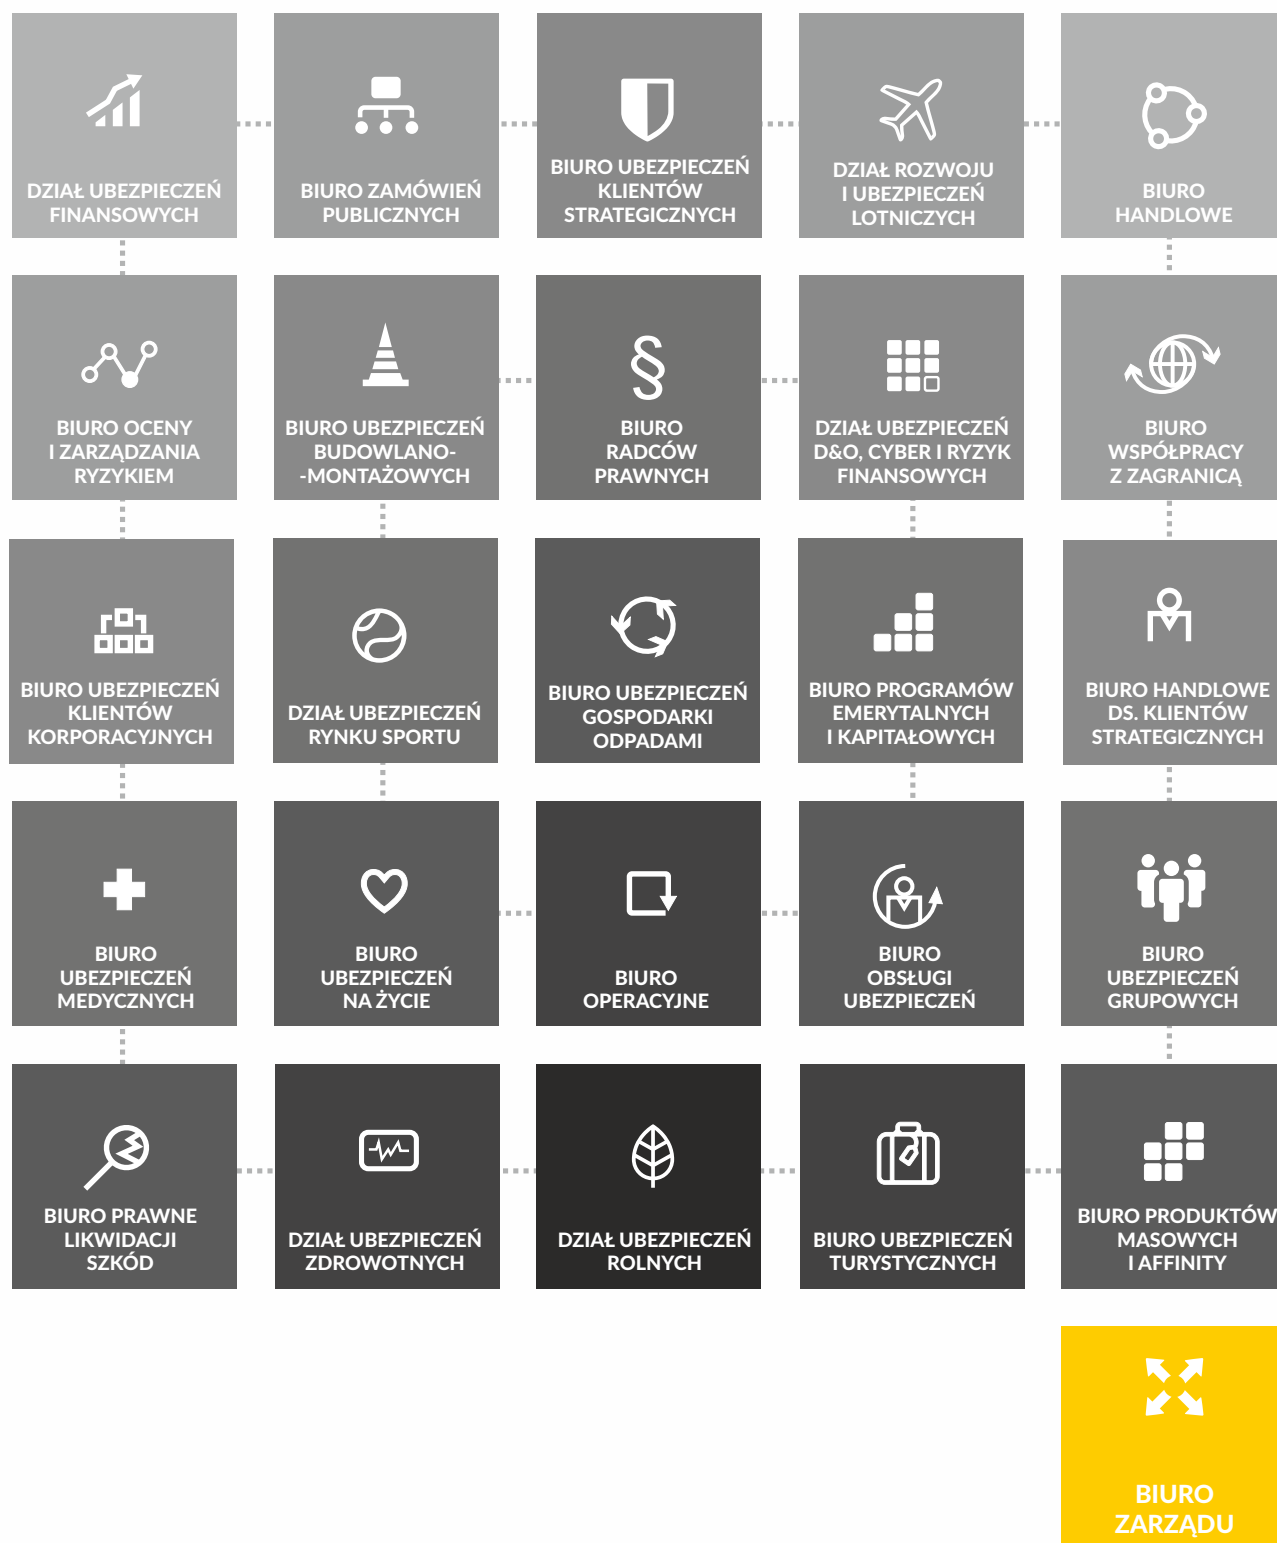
DZIAŁ UBEZPIECZEŃ FINANSOWYCH

BIURO ZAMÓWIEŃ PUBLICZNYCH

BIURO UBEZPIECZEŃ KLIENTÓW STRATEGICZNYCH

DZIAŁ ROZWOJU I UBEZPIECZEŃ LOTNICZYCH

BIURO HANDLOWE

BIURO OCENY I ZARZĄDZANIA RYZYKIEM

BIURO UBEZPIECZEŃ BUDOWLANO--MONTAŻOWYCH

§

BIURO RADCÓW PRAWNYCH

DZIAŁ UBEZPIECZEŃ D&O, CYBER I RYZYK FINANSOWYCH

BIURO WSPÓŁPRACY Z ZAGRANICĄ

BIURO UBEZPIECZEŃ KLIENTÓW KORPORACYJNYCH

DZIAŁ UBEZPIECZEŃ RYNKU SPORTU

BIURO UBEZPIECZEŃ GOSPODARKI ODPADAMI

BIURO PROGRAMÓW EMERYTALNYCH I KAPITAŁOWYCH

BIURO HANDLOWE DS. KLIENTÓW STRATEGICZNYCH

BIURO UBEZPIECZEŃ MEDYCZNYCH

BIURO UBEZPIECZEŃ NA ŻYCIE

BIURO OPERACYJNE

BIURO OBSŁUGI UBEZPIECZEŃ

BIURO UBEZPIECZEŃ GRUPOWYCH

BIURO PRAWNE LIKWIDACJI SZKÓD

DZIAŁ UBEZPIECZEŃ ZDROWOTNYCH

DZIAŁ UBEZPIECZEŃ ROLNYCH

BIURO UBEZPIECZEŃ TURYSTYCZNYCH

BIURO PRODUKTÓW MASOWYCH I AFFINITY

BIURO ZARZĄDU